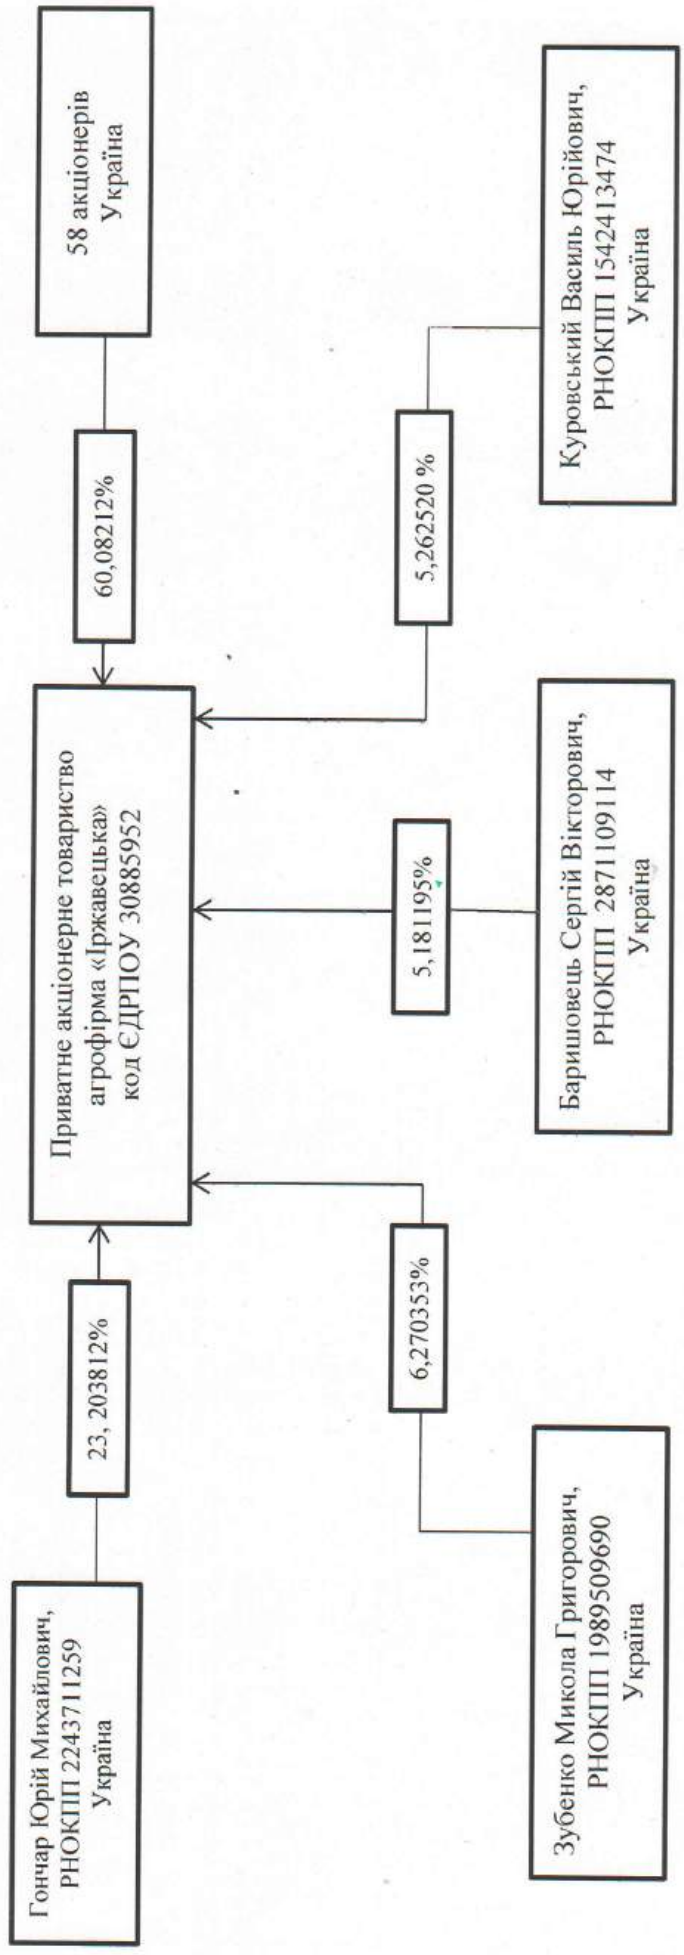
Гончар Юрій Михайлович, РНОКПП 2243711259 Україна

23, 203812%

Зубенко Микола Григорович, РНОКПП 1989509690 Україна

6,270353%

Приватне акціонерне товариство агрофірма «Іржавецька» код ЄДРПОУ 30885952

5,181195%

Баришовець Сергій Вікторович, РНОКПП 2871109114 Україна

60,08212%

58 акціонерів Україна

5,262520 %

Куровський Василь Юрійович, РНОКПП 1542413474 Україна